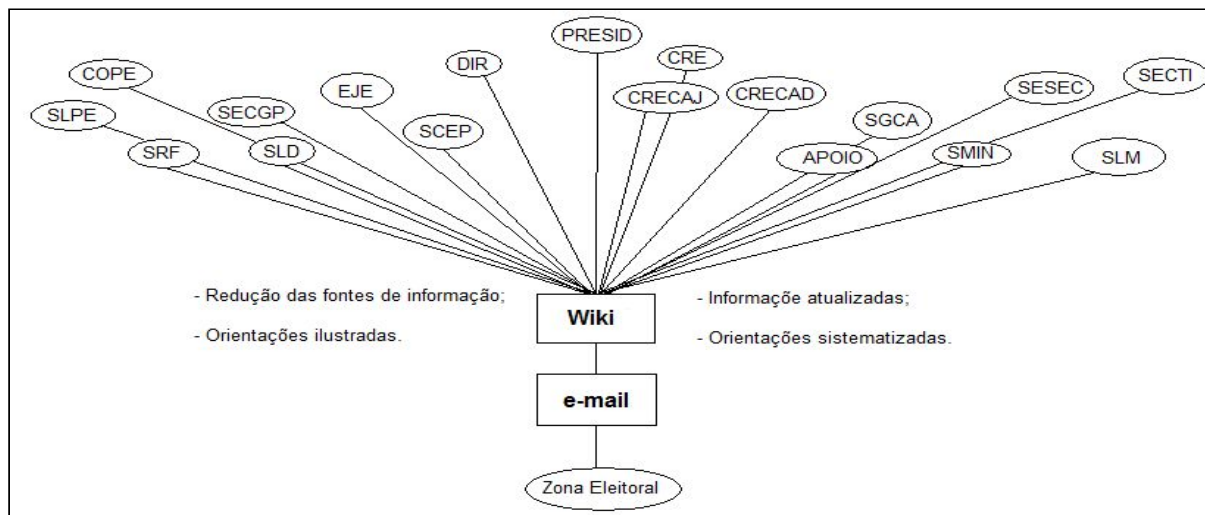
PRESID

CRE

DIR

CRECAJ

CRECAD

COPE

EJE

SECGP

SCEP

SLPE

SRF

SLD

SGCA

SESEC

SECTI

APOIO

SMIN

SLM

- Redução das fontes de informação;

- Orientações ilustradas.

Wiki

- Informação atualizadas;

- Orientações sistematizadas.

e-mail

Zona Eleitoral